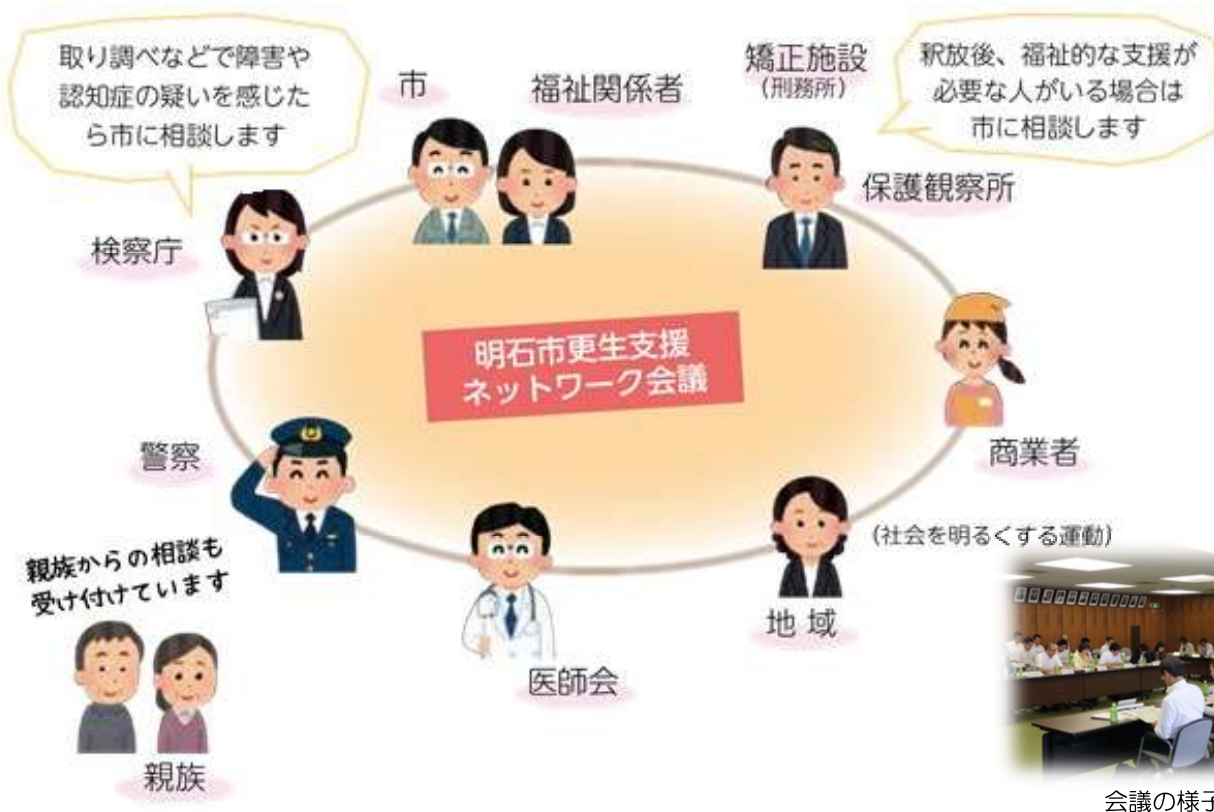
取り調べなどで障害や認知症の疑いを感じたら市に相談します

市

福祉関係者

矯正施設
(刑務所)

釈放後、福祉的な支援が必要な人がいる場合は市に相談します

保護観察所

検察庁

明石市更生支援
ネットワーク会議

商業者

警察

(社会を明るくする運動)

親族からの相談も受け付けています

地 域

医師会

親族

会議の様子